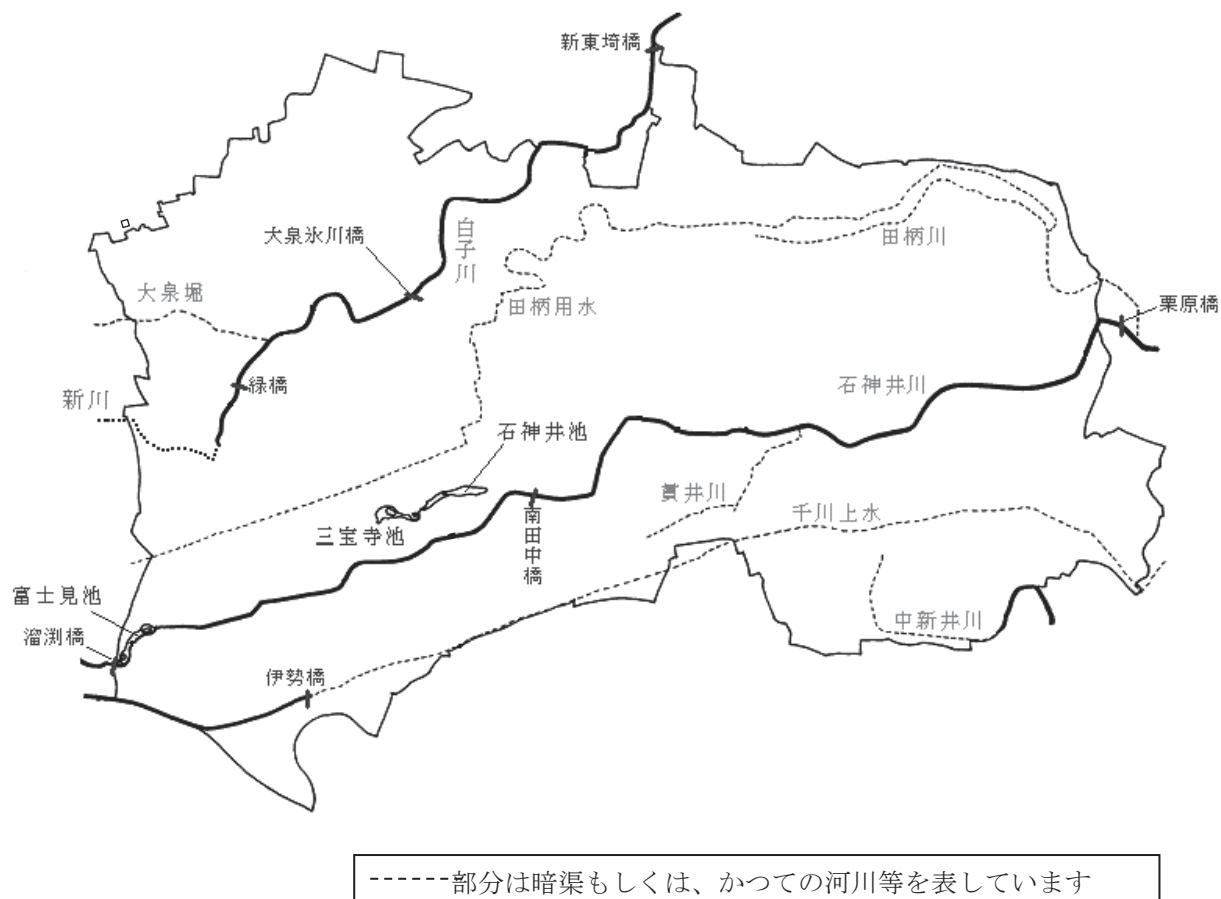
新東埼橋

大泉氷川橋

白子川

田柄川

大泉堀

田柄用水

栗原橋

緑橋

石神井川

新川

石神井池

貫井川

南田中橋

千川上水

三宝寺池

富士見池

溜渕橋

中新井川

伊勢橋

------部分は暗渠もしくは、かつての河川等を表しています